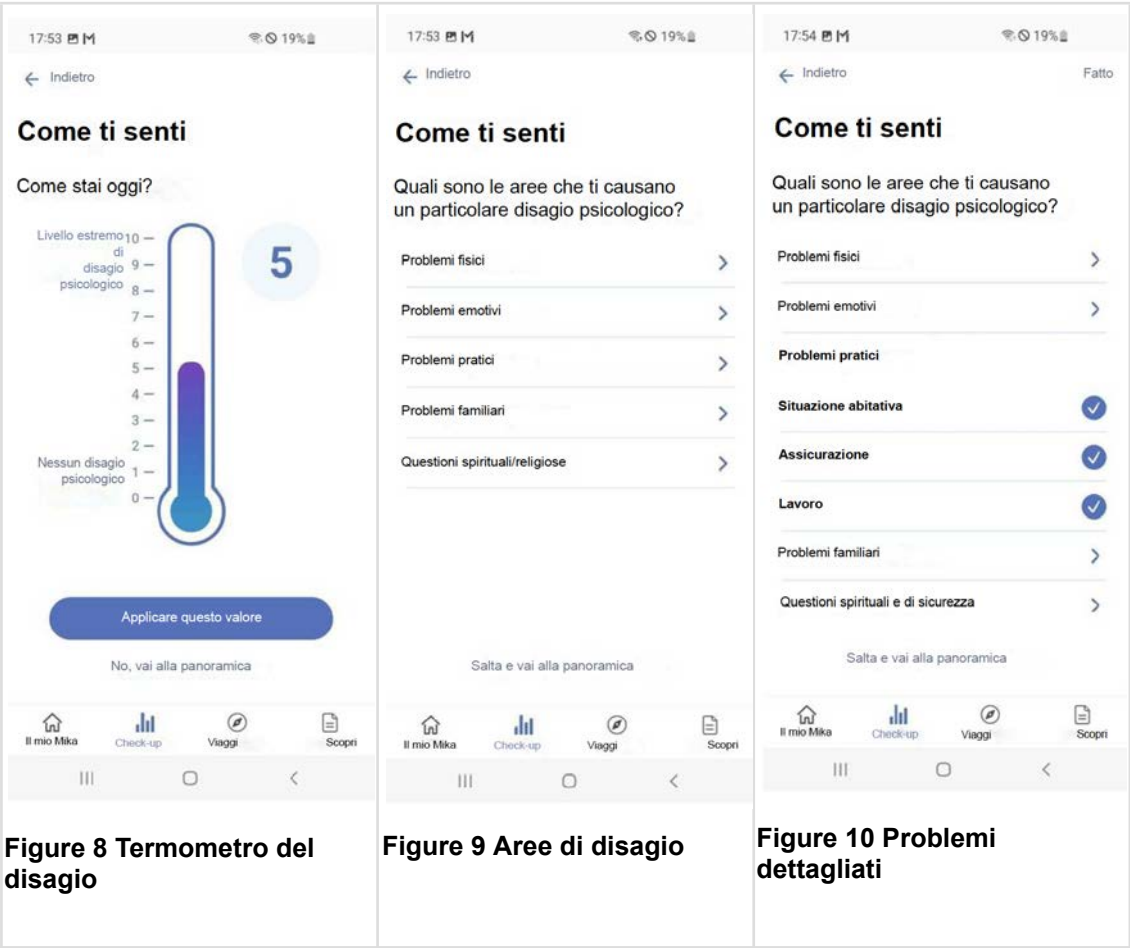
17:53 M 19%

← Indietro

Come ti senti

Come stai oggi?

Livello estremo di disagio psicologico 10 — 9 — 8 — 7 — 6 — 5 — 4 — 3 — 2 — Nessun disagio psicologico 1 — 0 —

5

Applicare questo valore

No, vai alla panoramica

Il mio Mika Check-up Viaggi Scopri

Figure 8 Termometro del disagio

17:53 M 19%

← Indietro

Come ti senti

Quali sono le aree che ti causano un particolare disagio psicologico?

Problemi fisici >

Problemi emotivi >

Problemi pratici >

Problemi familiari >

Questioni spirituali/religiose >

Salta e vai alla panoramica

Il mio Mika Check-up Viaggi Scopri

Figure 9 Aree di disagio

17:54 M 19%

← Indietro Fatto

Come ti senti

Quali sono le aree che ti causano un particolare disagio psicologico?

Problemi fisici >

Problemi emotivi >

Problemi pratici

Situazione abitativa

Assicurazione

Lavoro

Problemi familiari >

Questioni spirituali e di sicurezza >

Salta e vai alla panoramica

Il mio Mika Check-up Viaggi Scopri

Figure 10 Problemi dettagliati